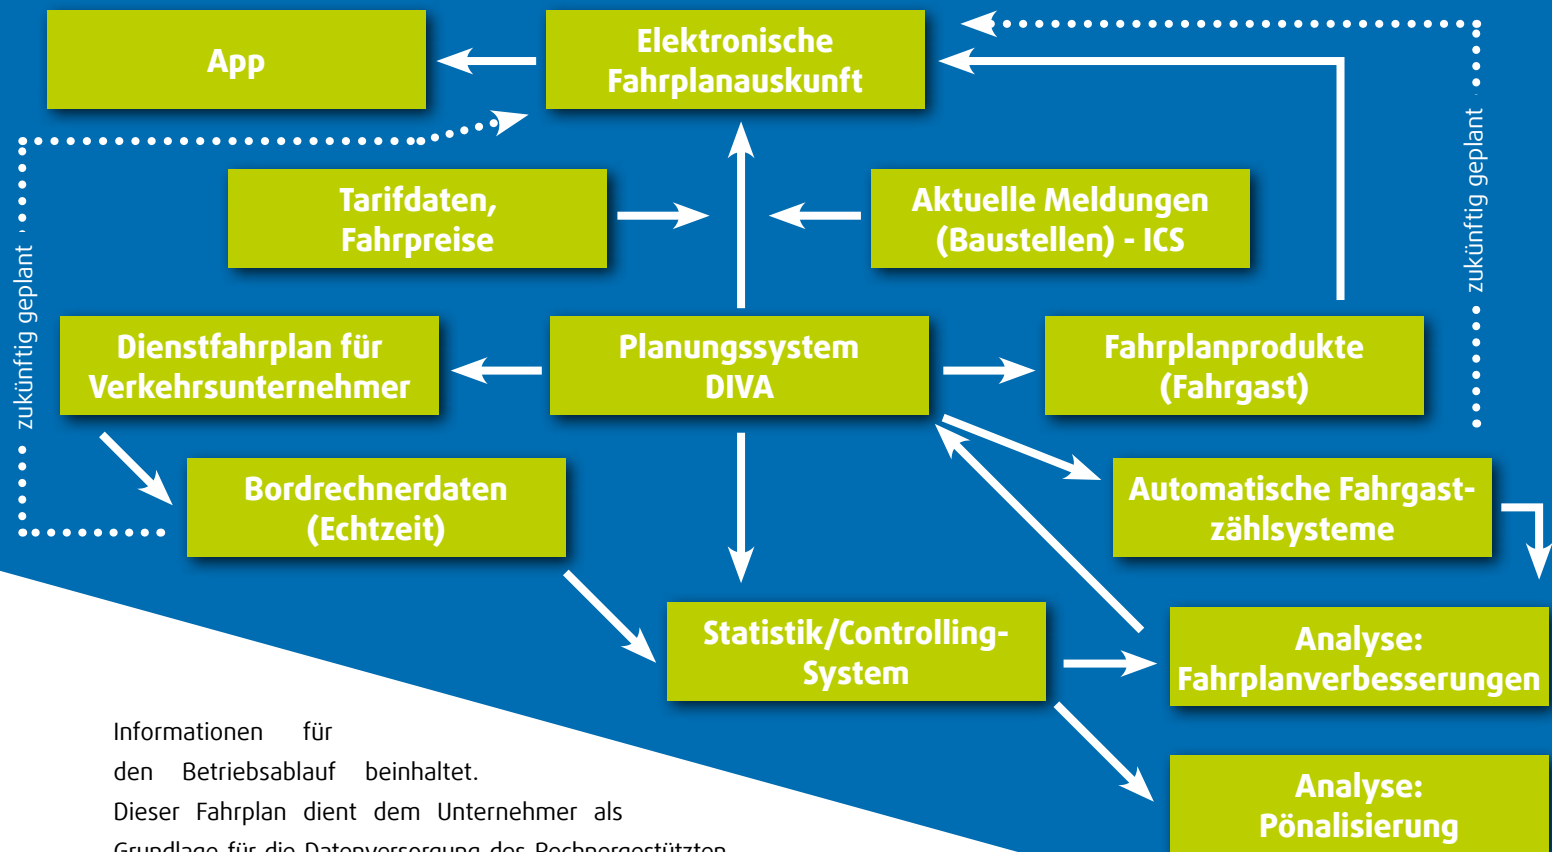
App

Elektronische Fahrplanauskunft

zukünftig geplant

Tarifdaten, Fahrpreise

Aktuelle Meldungen (Baustellen) - ICS

zukünftig geplant

Dienstfahrplan für Verkehrsunternehmer

Planungssystem DIVA

Fahrplanprodukte (Fahrgast)

Bordrechnerdaten (Echtzeit)

Automatische Fahrgastzählsysteme

Statistik/Controlling-System

Analyse: Fahrplanverbesserungen

Analyse: Pönalisierung

Informationen für den Betriebsablauf beinhaltet. Dieser Fahrplan dient dem Unternehmer als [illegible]